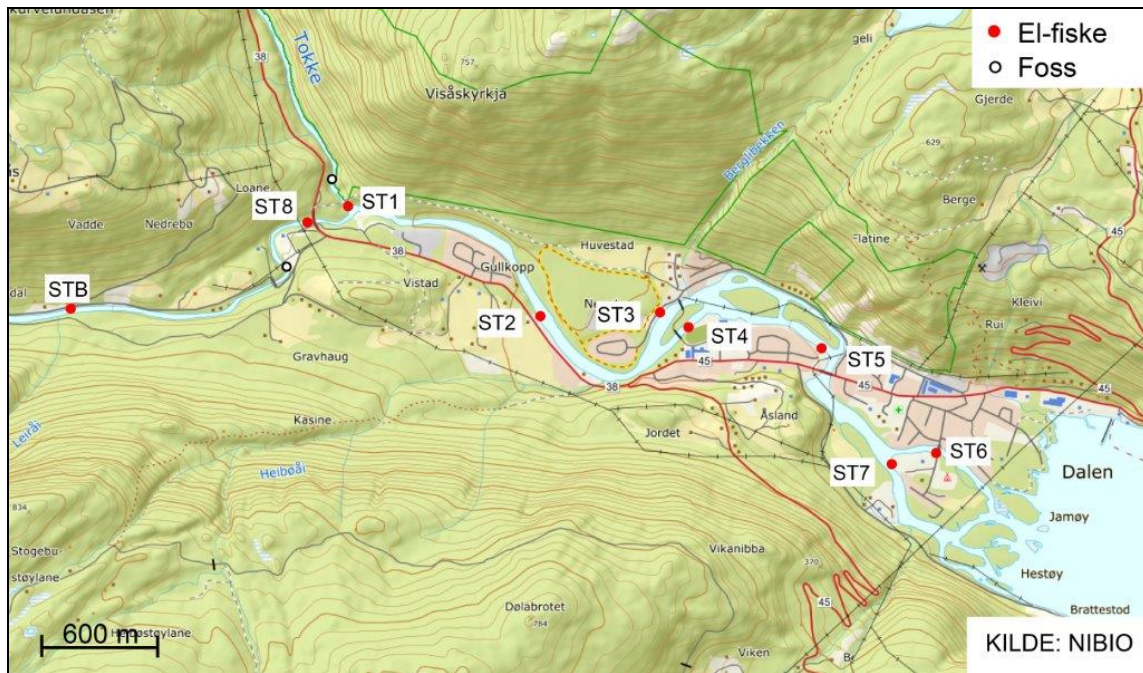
Kurveltundasen
El-fiske
Foss
Tokke
757
Visåskyrkja
geli
Gjerde
629
Berglibekken
38
Loane
ST1
ST8
Vadde
Nedrebø
Berge
Huvestad
Flatine
45
38
Gullkopp
Vistad
dal
STB
Ne
ST3
ST2
ST4
Kleivi
Rui
45
ST5
Gravhaug
45
38
45
Åsland
Kasine
Jordet
Leiråi
Heiboåi
ST6
ST7
Dalen
834
Jamøy
Stogebu-
støylane
Vikanibba
370
Hestøy
Brattestod
45
Dølabrotet
784
600 m
Haugstøylane
Viken
B
KILDE: NIBIO